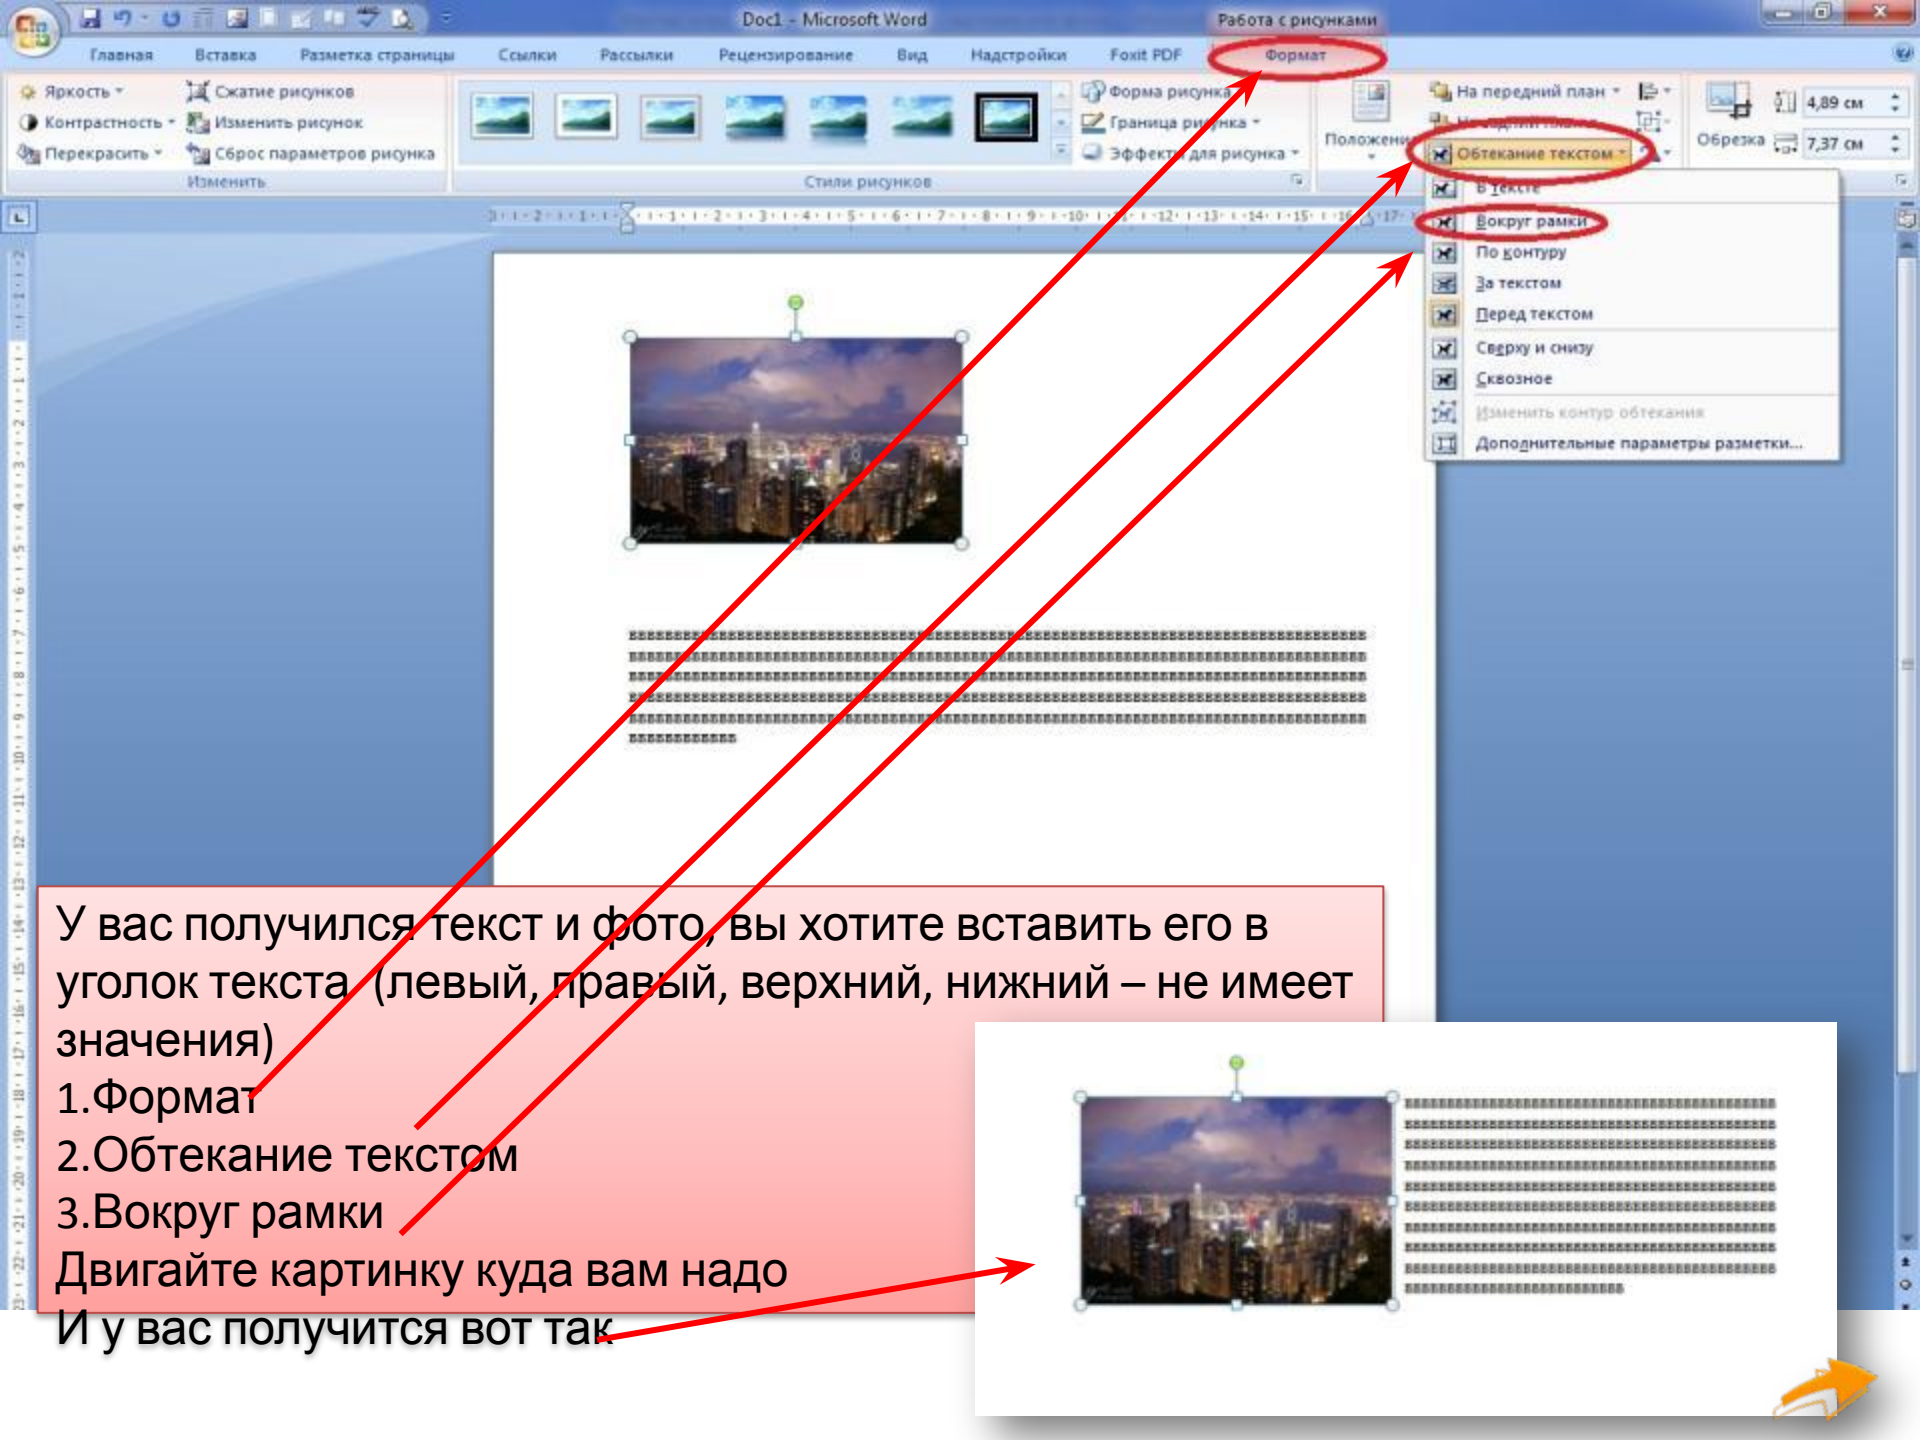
Doc1 - Microsoft Word

Работа с рисунками

Главная Вставка Разметка страницы Ссылки Рассылки Рецензирование Вид Надстройки Foxit PDF Формат

Яркость
Контрастность
Перекрасить
Сжатие рисунков
Изменить рисунок
Сброс параметров рисунка
Изменить

Стили рисунков

Форма рисунка
Граница рисунка
Эффекты для рисунка

Положение
На передний план
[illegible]
Обтекание текстом

Обрезка
4,89 см
7,37 см

В тексте
Вокруг рамки
По контуру
За текстом
Перед текстом
Сверху и снизу
Сквозное
Изменить контур обтекания
Дополнительные параметры разметки...

У вас получился текст и фото, вы хотите вставить его в уголок текста (левый, правый, верхний, нижний – не имеет значения)
1.Формат
2.Обтекание текстом
3.Вокруг рамки
Двигайте картинку куда вам надо
И у вас получится вот так